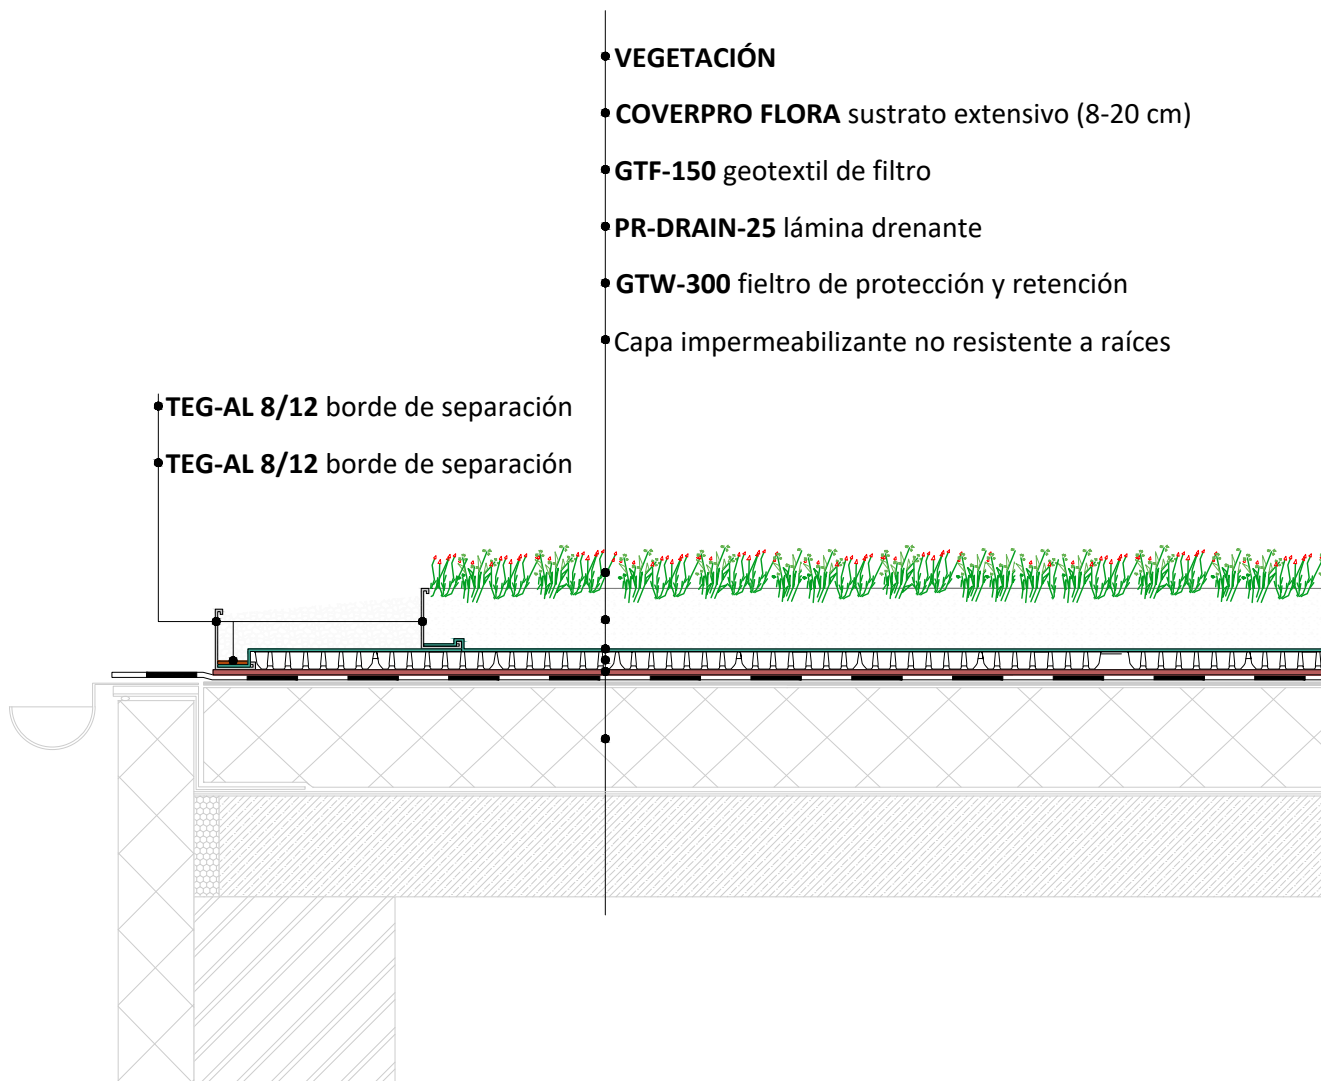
VEGETACIÓN

COVERPRO FLORA sustrato extensivo (8-20 cm)

GTF-150 geotextil de filtro

PR-DRAIN-25 lámina drenante

GTW-300 fieltro de protección y retención

Capa impermeabilizante no resistente a raíces

TEG-AL 8/12 borde de separación

TEG-AL 8/12 borde de separación